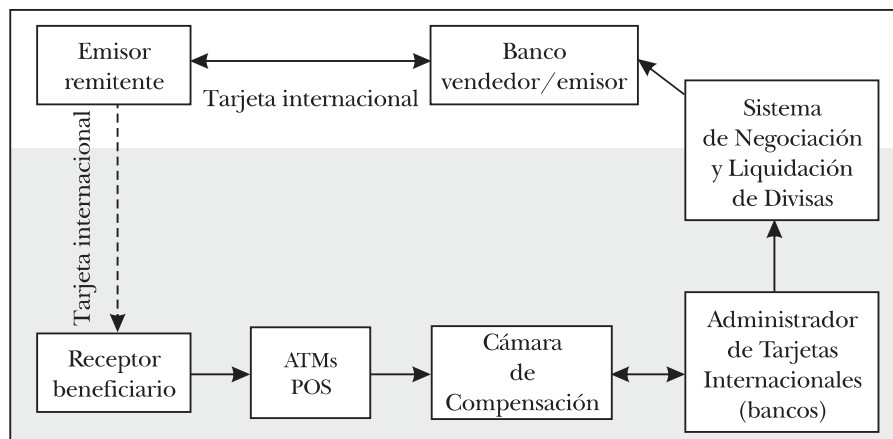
Emisor remitente

Banco vendedor/emisor

Tarjeta internacional

Sistema de Negociación y Liquidación de Divisas

Tarjeta internacional

Receptor beneficiario

ATMs POS

Cámara de Compensación

Administrador de Tarjetas Internacionales (bancos)